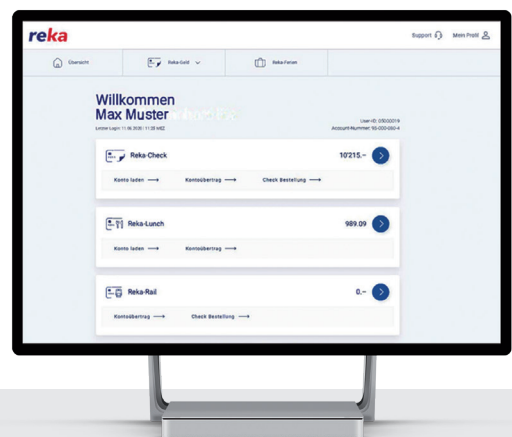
reka

Support Mein Profil

Übersicht

Reka-Geld

Reka-Ferien

Willkommen
Max Muster

Letzter Login: 11.06.2020 | 11:35 MEZ

User-ID: 05000019
Account-Nummer: 90-000-060-4

Reka-Check

10'215.–

Konto laden ⟶

Kontoübertrag ⟶

Check Bestellung ⟶

Reka-Lunch

989.09

Konto laden ⟶

Kontoübertrag ⟶

Reka-Rail

0.–

Kontoübertrag ⟶

Check Bestellung ⟶